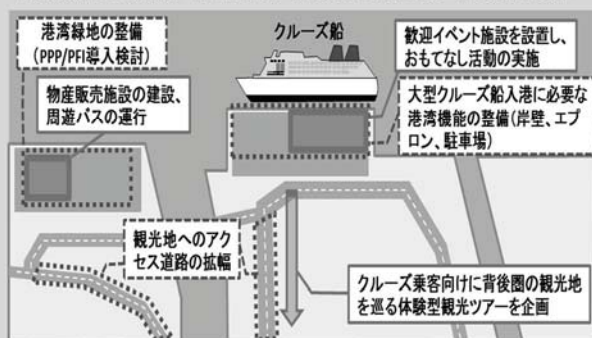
港湾緑地の整備
（PPP/PFI導入検討）

クルーズ船

歓迎イベント施設を設置し、おもてなし活動の実施

物産販売施設の建設、周遊バスの運行

大型クルーズ船入港に必要な港湾機能の整備（岸壁、エプロン、駐車場）

観光地へのアクセス道路の拡幅

クルーズ乗客向けに背後圏の観光地を巡る体験型観光ツアーを企画